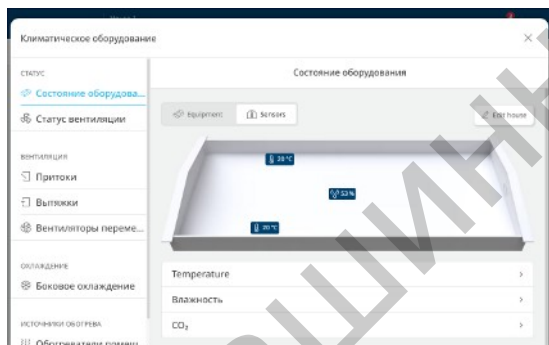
Климатическое оборудование

×

СТАТУС

Состояние оборудова...

Статус вентиляции

ВЕНТИЛЯЦИЯ

Притоки

Вытяжки

Вентиляторы переме...

ОХЛАЖДЕНИЕ

Боковое охлаждение

ИСТОЧНИКИ ОБОГРЕВА

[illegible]

Состояние оборудования

Equipment

Sensors

Exit house

20°C

53 %

20°C

Temperature

Влажность

$CO_2$

ШИН